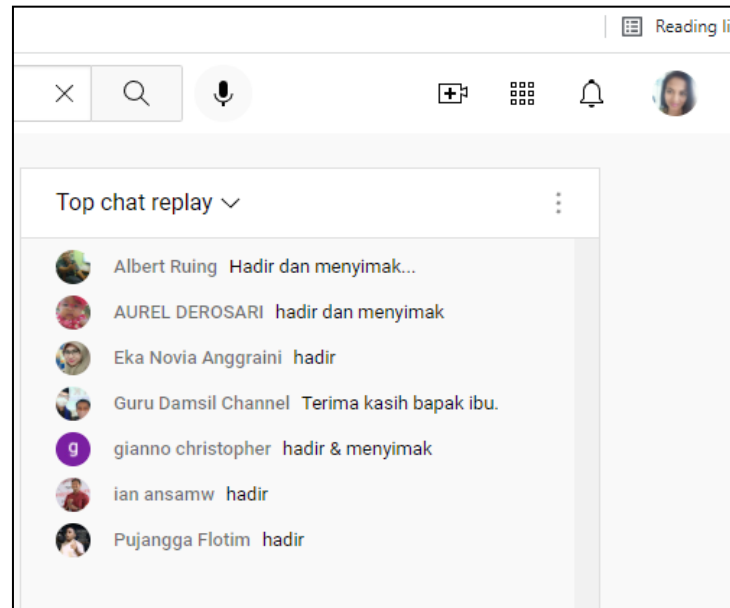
Reading li

Top chat replay

Albert Ruing Hadir dan menyimak...

AUREL DEROSARI hadir dan menyimak

Eka Novia Anggraini hadir

Guru Damsil Channel Terima kasih bapak ibu.

g gianno christopher hadir & menyimak

ian ansamw hadir

Pujangga Flotim hadir